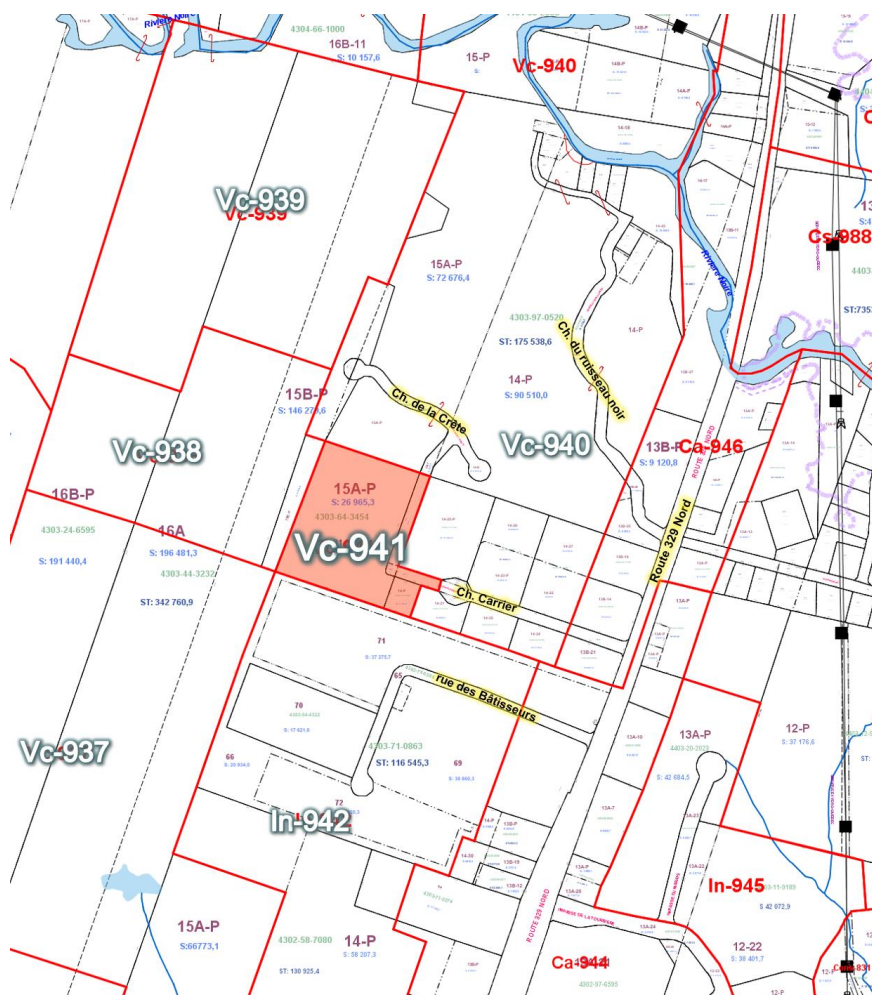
Rivière Noire
4304-66-1000
16B-11
S: 10 157,6
15-P
Vc-940
Vc-939
Vc-939
15A-P
S: 72 676,4
4303-97-0520
ST: 175 538,6
Ch. du ruisseau-noir
14-P
S: 90 510,0
14-P
Cs-988
Rivière Noire
15B-P
S: 146 27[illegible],6
Ch. de la Crête
Vc-940
13B-P
S: 9 120,8
Ca-946
Route 329 Nord
Vc-938
16B-P
4303-24-6595
S: 191 440,4
16A
S: 196 481,3
4303-44-3232
ST: 342 760,9
15A-P
S: 26 965,3
4303-64-3454
Vc-941
Ch. Carrier
71
rue des Bâtisseurs
70
4303-71-0863
ST: 116 545,3
69
66
Vc-937
13A-P
4403-20-2070
S: 42 684,5
12-P
S: 37 176,6
72
In-942
In-945
S: 42 072,9
15A-P
S:66773,1
4302-58-7080
ST: 130 925,4
14-P
S: 58 207,3
ROUTE 329 NORD
Ca-944
4302-97-6595
12-22
S: 38 401,7